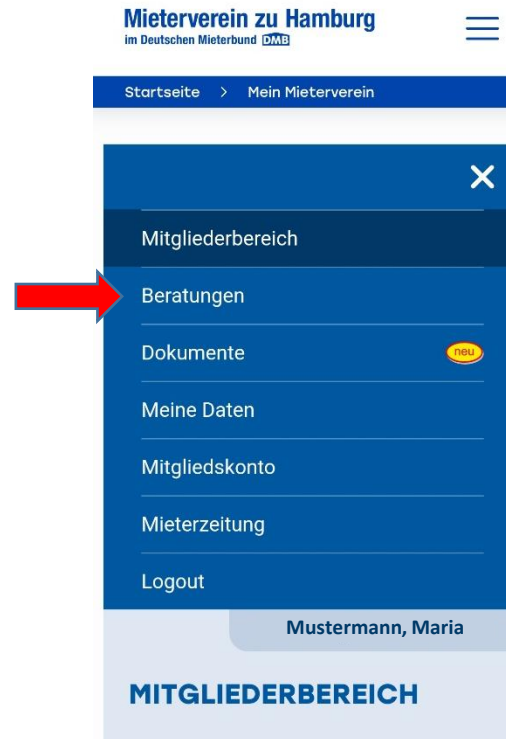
Mieterverein zu Hamburg
im Deutschen Mieterbund DMB

Startseite > Mein Mieterverein

Mitgliederbereich

Beratungen

Dokumente neu

Meine Daten

Mitgliedskonto

Mieterzeitung

Logout

Mustermann, Maria

MITGLIEDERBEREICH